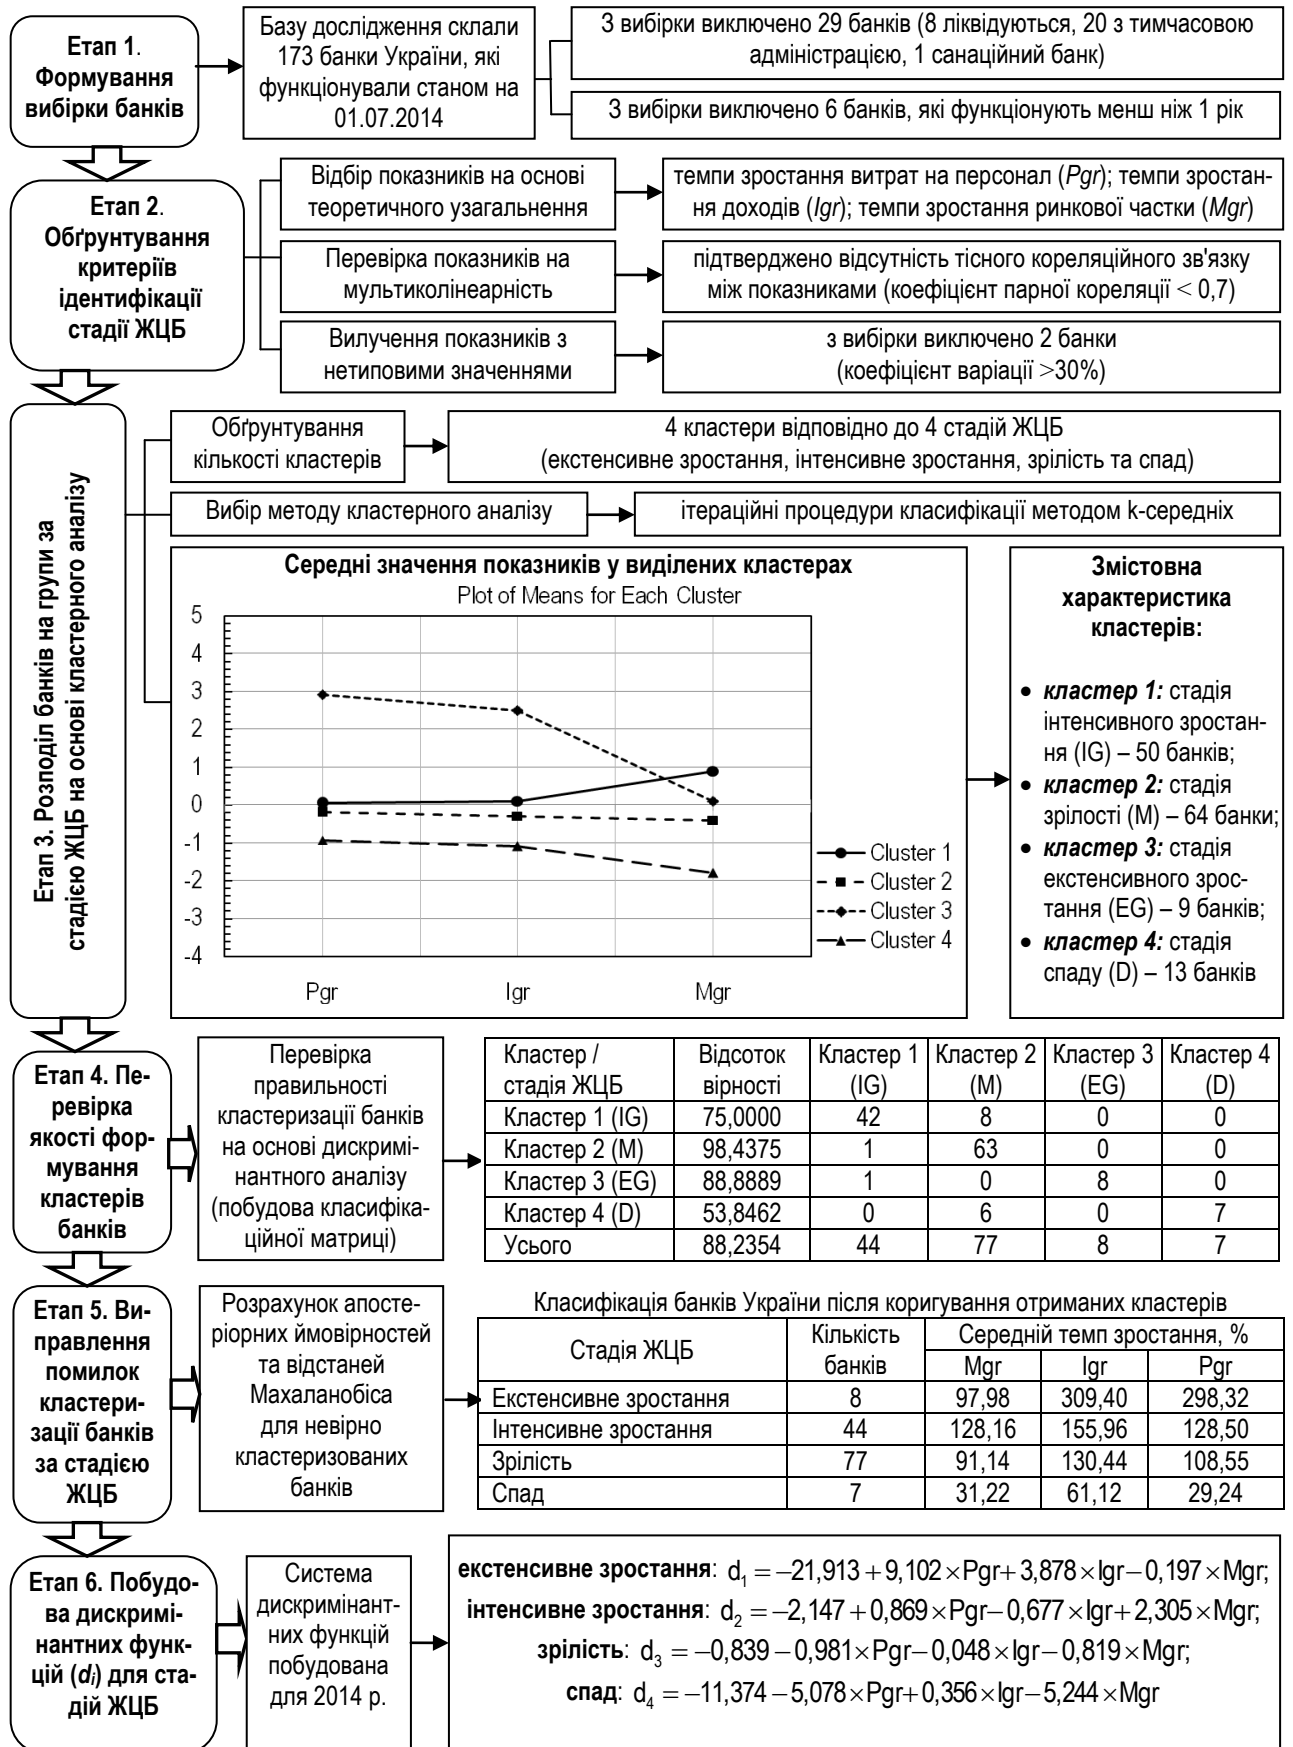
Етап 1. Формування вибірки банків

Базу дослідження склали 173 банки України, які функціонували станом на 01.07.2014

З вибірки виключено 29 банків (8 ліквідуються, 20 з тимчасовою адміністрацією, 1 санаційний банк)

З вибірки виключено 6 банків, які функціонують менш ніж 1 рік

Етап 2. Обґрунтування критеріїв ідентифікації стадії ЖЦБ

Відбір показників на основі теоретичного узагальнення

темпи зростання витрат на персонал (Pgr); темпи зростання доходів (Igr); темпи зростання ринкової частки (Mgr)

Перевірка показників на мультиколінеарність

підтверджено відсутність тісного кореляційного зв'язку між показниками (коефіцієнт парної кореляції < 0,7)

Вилучення показників з нетиповими значеннями

з вибірки виключено 2 банки (коефіцієнт варіації >30%)

Етап 3. Розподіл банків на групи за стадією ЖЦБ на основі кластерного аналізу

Обґрунтування кількості кластерів

4 кластери відповідно до 4 стадій ЖЦБ (екстенсивне зростання, інтенсивне зростання, зрілість та спад)

Вибір методу кластерного аналізу

ітераційні процедури класифікації методом k-середніх

Середні значення показників у виділених кластерах
Plot of Means for Each Cluster

5
4
3
2
1
0
-1
-2
-3
-4

Pgr
Igr
Mgr

Cluster 1
Cluster 2
Cluster 3
Cluster 4

Змістовна характеристика кластерів:

• кластер 1: стадія інтенсивного зростання (IG) – 50 банків;
• кластер 2: стадія зрілості (M) – 64 банки;
• кластер 3: стадія екстенсивного зростання (EG) – 9 банків;
• кластер 4: стадія спаду (D) – 13 банків

Етап 4. Перевірка якості формування кластерів банків

Перевірка правильності кластеризації банків на основі дискримінантного аналізу (побудова класифікаційної матриці)

| Кластер / стадія ЖЦБ | Відсоток вірності | Кластер 1 (IG) | Кластер 2 (M) | Кластер 3 (EG) | Кластер 4 (D) |
|---|---|---|---|---|---|
| Кластер 1 (IG) | 75,0000 | 42 | 8 | 0 | 0 |
| Кластер 2 (M) | 98,4375 | 1 | 63 | 0 | 0 |
| Кластер 3 (EG) | 88,8889 | 1 | 0 | 8 | 0 |
| Кластер 4 (D) | 53,8462 | 0 | 6 | 0 | 7 |
| Усього | 88,2354 | 44 | 77 | 8 | 7 |

Етап 5. Виправлення помилок кластеризації банків за стадією ЖЦБ

Розрахунок апостеріорних ймовірностей та відстаней Махаланобіса для невірно кластеризованих банків

Класифікація банків України після коригування отриманих кластерів

| Стадія ЖЦБ | Кількість банків | Середній темп зростання, % Mgr | Igr | Pgr |
|---|---|---|---|---|
| Екстенсивне зростання | 8 | 97,98 | 309,40 | 298,32 |
| Інтенсивне зростання | 44 | 128,16 | 155,96 | 128,50 |
| Зрілість | 77 | 91,14 | 130,44 | 108,55 |
| Спад | 7 | 31,22 | 61,12 | 29,24 |

Етап 6. Побудова дискримінантних функцій ($d_i$) для стадій ЖЦБ

Система дискримінантних функцій побудована для 2014 р.

екстенсивне зростання: $d_1 = -21,913 + 9,102 \times Pgr + 3,878 \times Igr - 0,197 \times Mgr$;
інтенсивне зростання: $d_2 = -2,147 + 0,869 \times Pgr - 0,677 \times Igr + 2,305 \times Mgr$;
зрілість: $d_3 = -0,839 - 0,981 \times Pgr - 0,048 \times Igr - 0,819 \times Mgr$;
спад: $d_4 = -11,374 - 5,078 \times Pgr + 0,356 \times Igr - 5,244 \times Mgr$